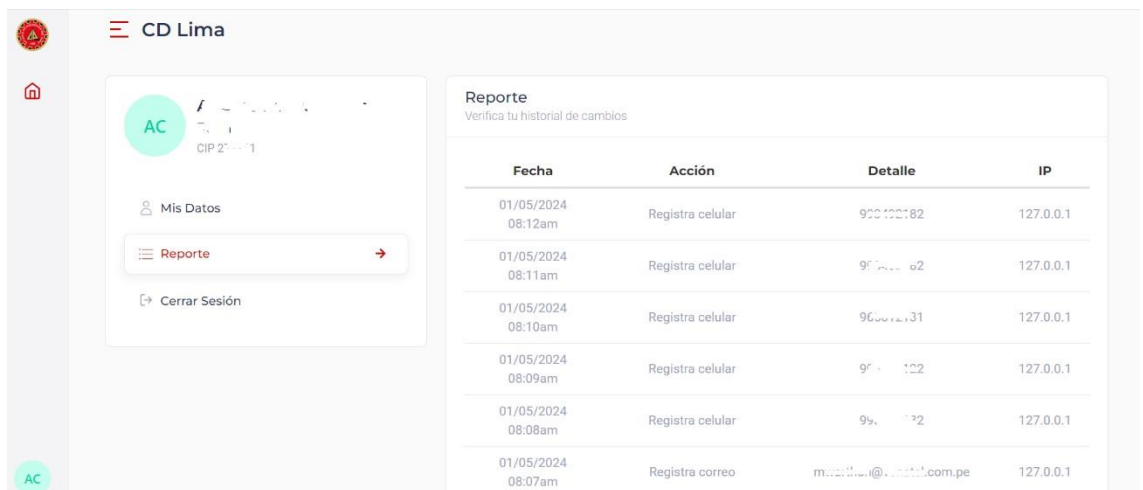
CD Lima

AC
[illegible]
CIP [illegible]

Mis Datos
Reporte
Cerrar Sesión

Reporte
Verifica tu historial de cambios

| Fecha | Acción | Detalle | IP |
|---|---|---|---|
| 01/05/2024 08:12am | Registra celular | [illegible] | 127.0.0.1 |
| 01/05/2024 08:11am | Registra celular | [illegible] | 127.0.0.1 |
| 01/05/2024 08:10am | Registra celular | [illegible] | 127.0.0.1 |
| 01/05/2024 08:09am | Registra celular | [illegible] | 127.0.0.1 |
| 01/05/2024 08:08am | Registra celular | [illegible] | 127.0.0.1 |
| 01/05/2024 08:07am | Registra correo | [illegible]com.pe | 127.0.0.1 |

AC